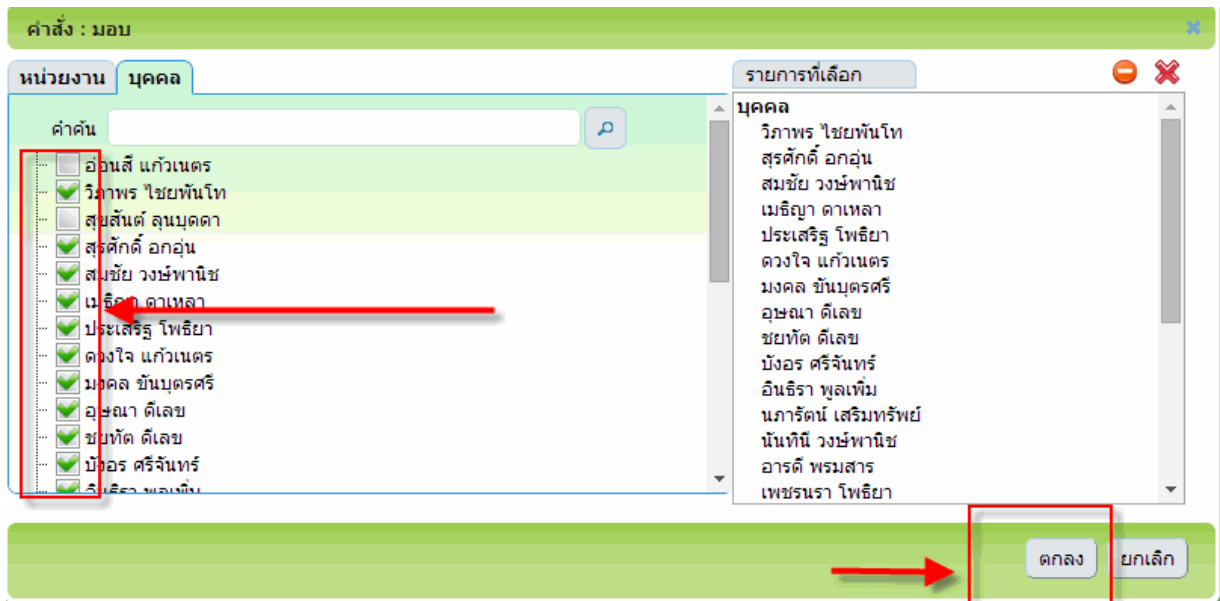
คำสั่ง : มอบ

หน่วยงาน
บุคคล

คำค้น

อ่อนสี แก้วเนตร
วิภาพร ไชยพันโท
สุขสันต์ ลุนบุดดา
สุรศักดิ์ อกอุ่น
สมชัย วงษ์พานิช
เมธิญา ดาเหลา
ประเสริฐ โพธิยา
ดวงใจ แก้วเนตร
มงคล ขันบุตรศรี
อุษณา ดีเลข
ชยทัต ดีเลข
บังอร ศรีจันทร์
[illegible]

รายการที่เลือก

บุคคล
วิภาพร ไชยพันโท
สุรศักดิ์ อกอุ่น
สมชัย วงษ์พานิช
เมธิญา ดาเหลา
ประเสริฐ โพธิยา
ดวงใจ แก้วเนตร
มงคล ขันบุตรศรี
อุษณา ดีเลข
ชยทัต ดีเลข
บังอร ศรีจันทร์
อินธิรา พูลเพิ่ม
นภารัตน์ เสริมทรัพย์
นันทินี วงษ์พานิช
อารดี พรมสาร
เพชรนรา โพธิยา

ตกลง
ยกเลิก